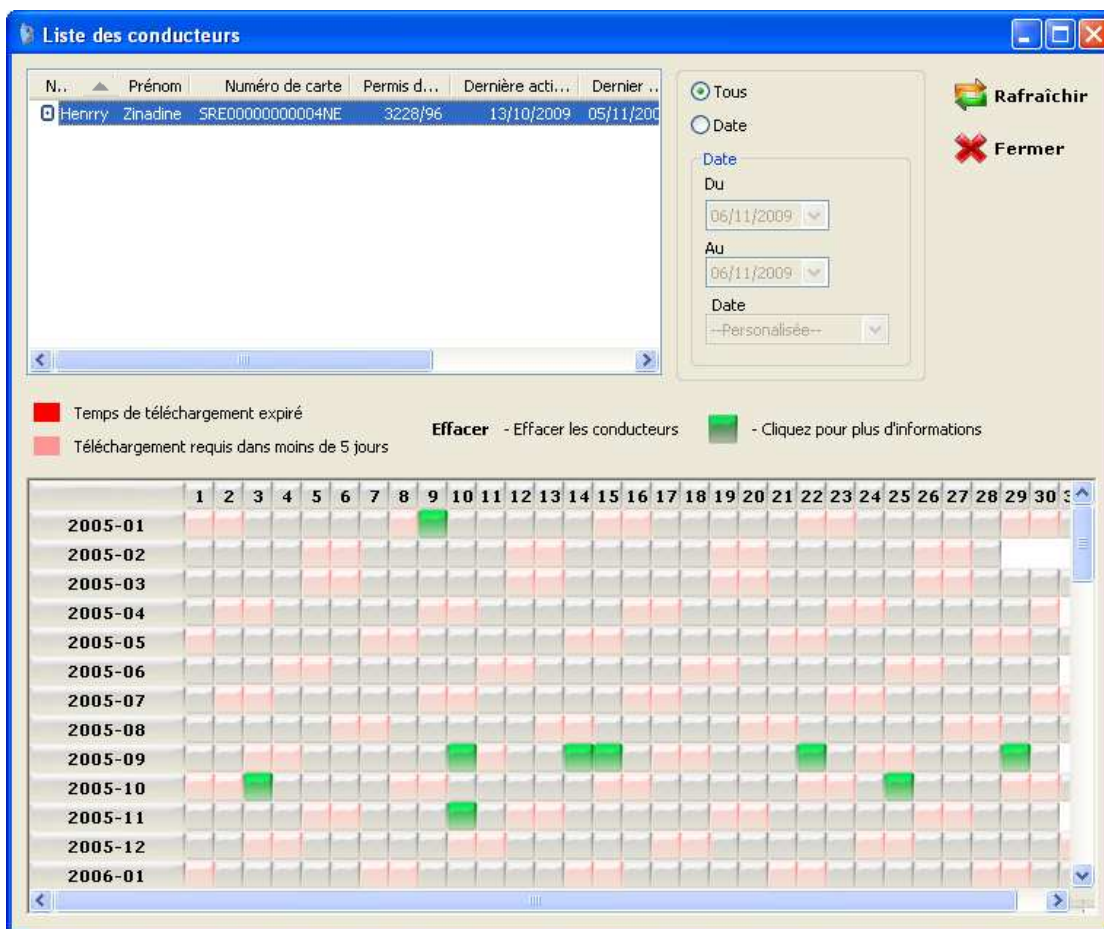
Liste des conducteurs

| N.. | Prénom | Numéro de carte | Permis d... | Dernière acti... | Dernier .. |
|---|---|---|---|---|---|
| Henrry | Zinadine | SRE00000000004NE | 3228/96 | 13/10/2009 | 05/11/200 |

Tous
Date
Date
Du
06/11/2009
Au
06/11/2009
Date
--Personalisée--

Rafraîchir
Fermer

Temps de téléchargement expiré
Téléchargement requis dans moins de 5 jours
Effacer - Effacer les conducteurs
- Cliquez pour plus d'informations

1 2 3 4 5 6 7 8 9 10 11 12 13 14 15 16 17 18 19 20 21 22 23 24 25 26 27 28 29 30 3

2005-01
2005-02
2005-03
2005-04
2005-05
2005-06
2005-07
2005-08
2005-09
2005-10
2005-11
2005-12
2006-01